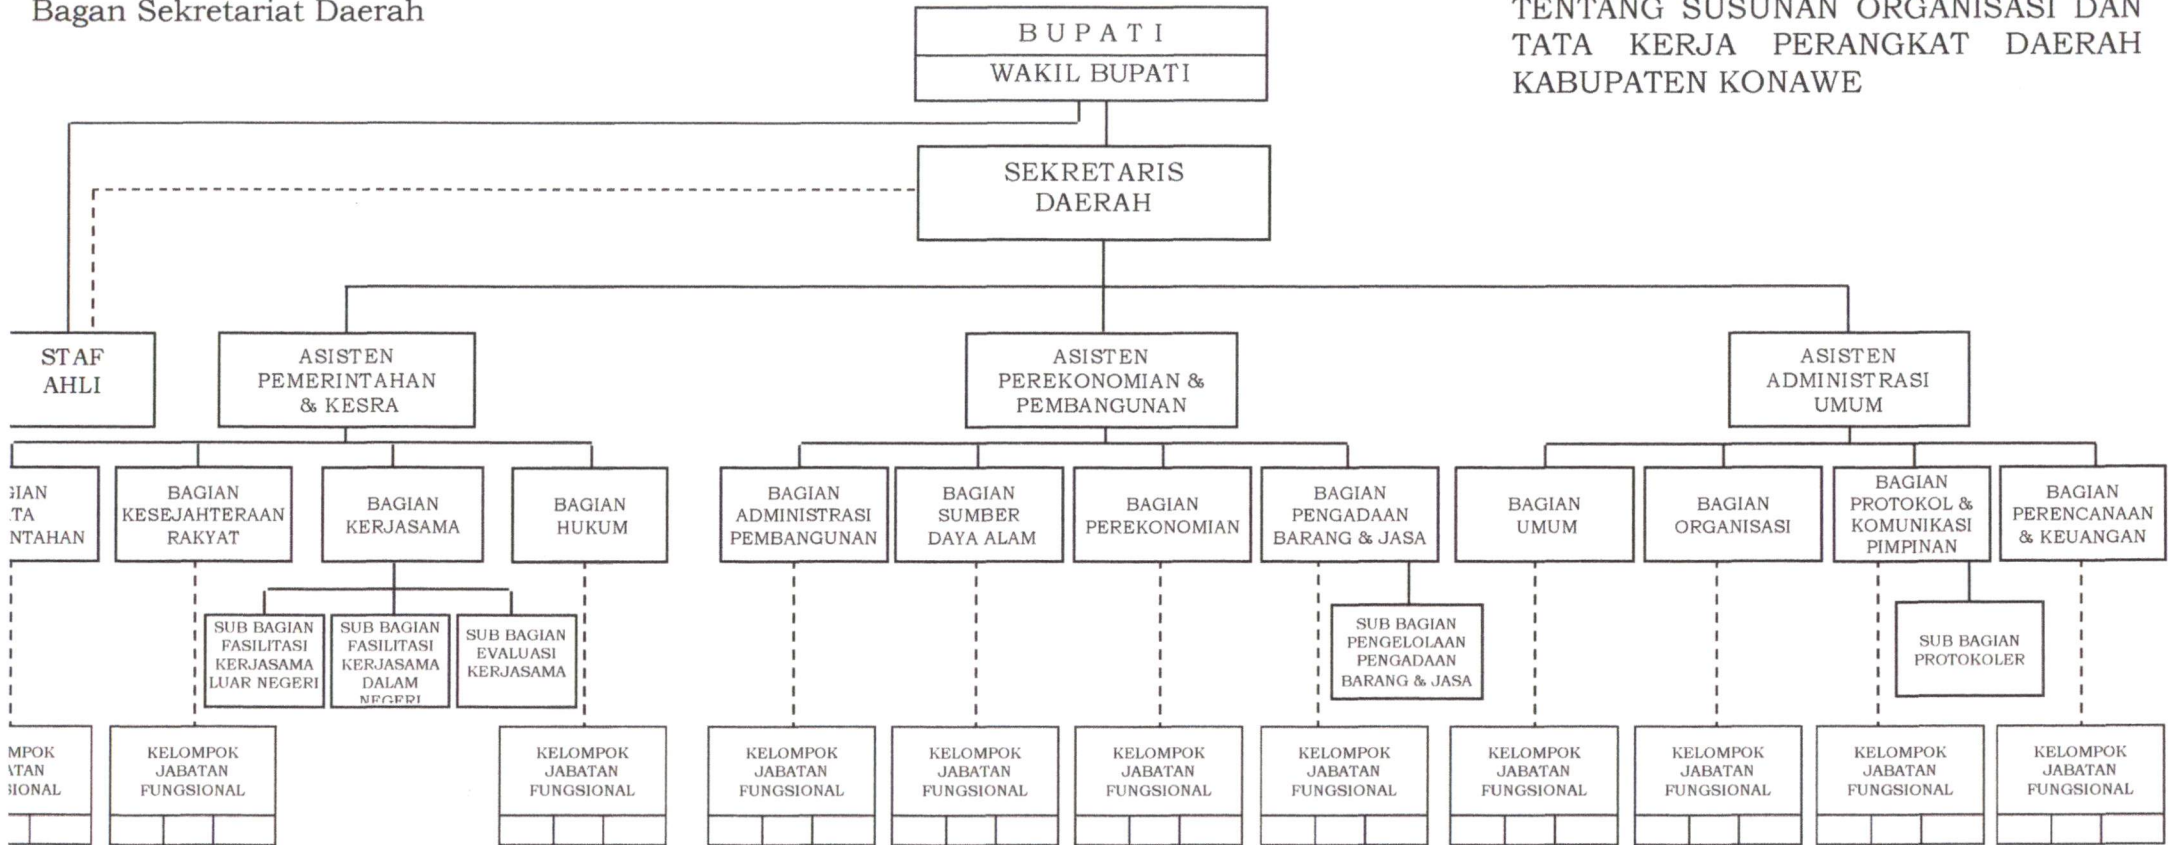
Bagan Sekretariat Daerah

TENTANG SUSUNAN ORGANISASI DAN TATA KERJA PERANGKAT DAERAH KABUPATEN KONAWE

BUPATI
WAKIL BUPATI

SEKRETARIS DAERAH

STAF AHLI

ASISTEN PEMERINTAHAN & KESRA

ASISTEN PEREKONOMIAN & PEMBANGUNAN

ASISTEN ADMINISTRASI UMUM

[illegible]IAN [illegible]TA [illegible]NTAHAN

BAGIAN KESEJAHTERAAN RAKYAT

BAGIAN KERJASAMA

BAGIAN HUKUM

BAGIAN ADMINISTRASI PEMBANGUNAN

BAGIAN SUMBER DAYA ALAM

BAGIAN PEREKONOMIAN

BAGIAN PENGADAAN BARANG & JASA

BAGIAN UMUM

BAGIAN ORGANISASI

BAGIAN PROTOKOL & KOMUNIKASI PIMPINAN

BAGIAN PERENCANAAN & KEUANGAN

SUB BAGIAN FASILITASI KERJASAMA LUAR NEGERI

SUB BAGIAN FASILITASI KERJASAMA DALAM NEGERI

SUB BAGIAN EVALUASI KERJASAMA

SUB BAGIAN PENGELOLAAN PENGADAAN BARANG & JASA

SUB BAGIAN PROTOKOLER

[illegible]MPOK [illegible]TAN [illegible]IONAL

KELOMPOK JABATAN FUNGSIONAL

KELOMPOK JABATAN FUNGSIONAL

KELOMPOK JABATAN FUNGSIONAL

KELOMPOK JABATAN FUNGSIONAL

KELOMPOK JABATAN FUNGSIONAL

KELOMPOK JABATAN FUNGSIONAL

KELOMPOK JABATAN FUNGSIONAL

KELOMPOK JABATAN FUNGSIONAL

KELOMPOK JABATAN FUNGSIONAL

KELOMPOK JABATAN FUNGSIONAL